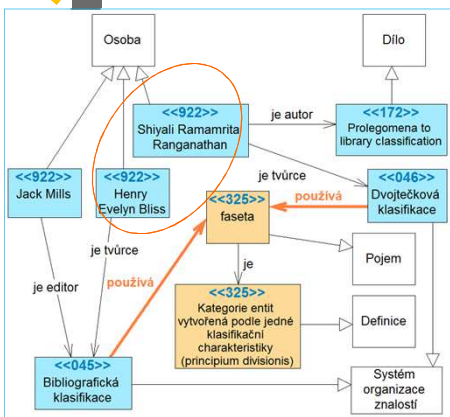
Osoba

Dílo

<<922>>
Shiyali Ramamrita Ranganathan

je autor

<<172>>
Prolegomena to library classification

<<922>>
Jack Mills

<<922>>
Henry Evelyn Bliss

je tvůrce

<<325>>
faseta

používá

<<046>>
Dvojtečková klasifikace

je tvůrce

Pojem

je editor

je

používá

<<325>>
Kategorie entit vytvořená podle jedné klasifikační charakteristiky (principium divisionis)

Definice

<<045>>
Bibliografická klasifikace

Systém organizace znalostí